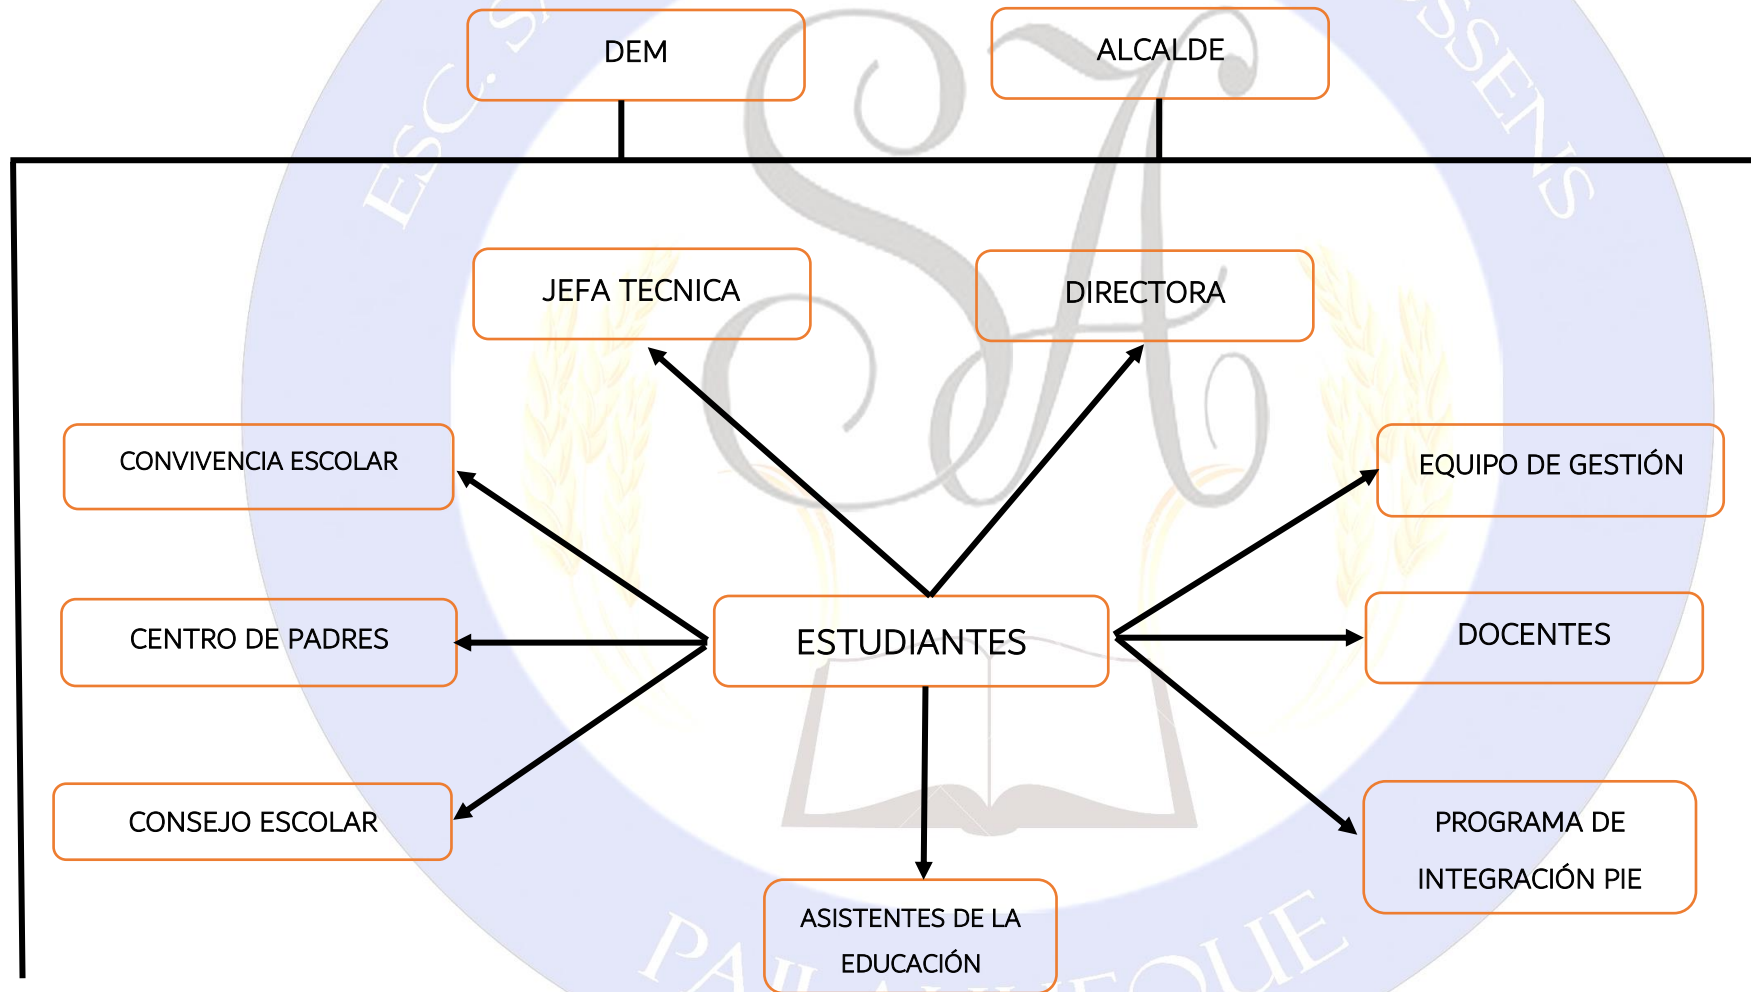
DEM

ALCALDE

JEFA TECNICA

DIRECTORA

CONVIVENCIA ESCOLAR

EQUIPO DE GESTIÓN

CENTRO DE PADRES

ESTUDIANTES

DOCENTES

CONSEJO ESCOLAR

PROGRAMA DE INTEGRACIÓN PIE

ASISTENTES DE LA EDUCACIÓN

ESC. S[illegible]

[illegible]SSENS

PA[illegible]UE